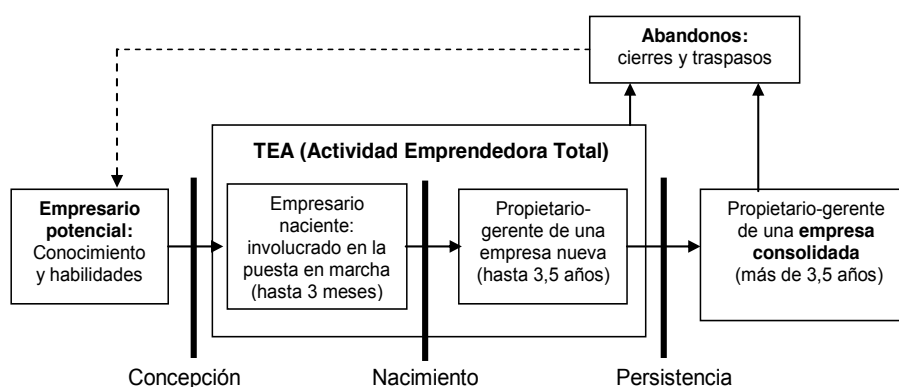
Abandonos:
cierres y traspasos

TEA (Actividad Emprendedora Total)

Empresario potencial:
Conocimiento y habilidades

Empresario naciente: involucrado en la puesta en marcha (hasta 3 meses)

Propietario-gerente de una empresa nueva (hasta 3,5 años)

Propietario-gerente de una empresa consolidada (más de 3,5 años)

Concepción

Nacimiento

Persistencia